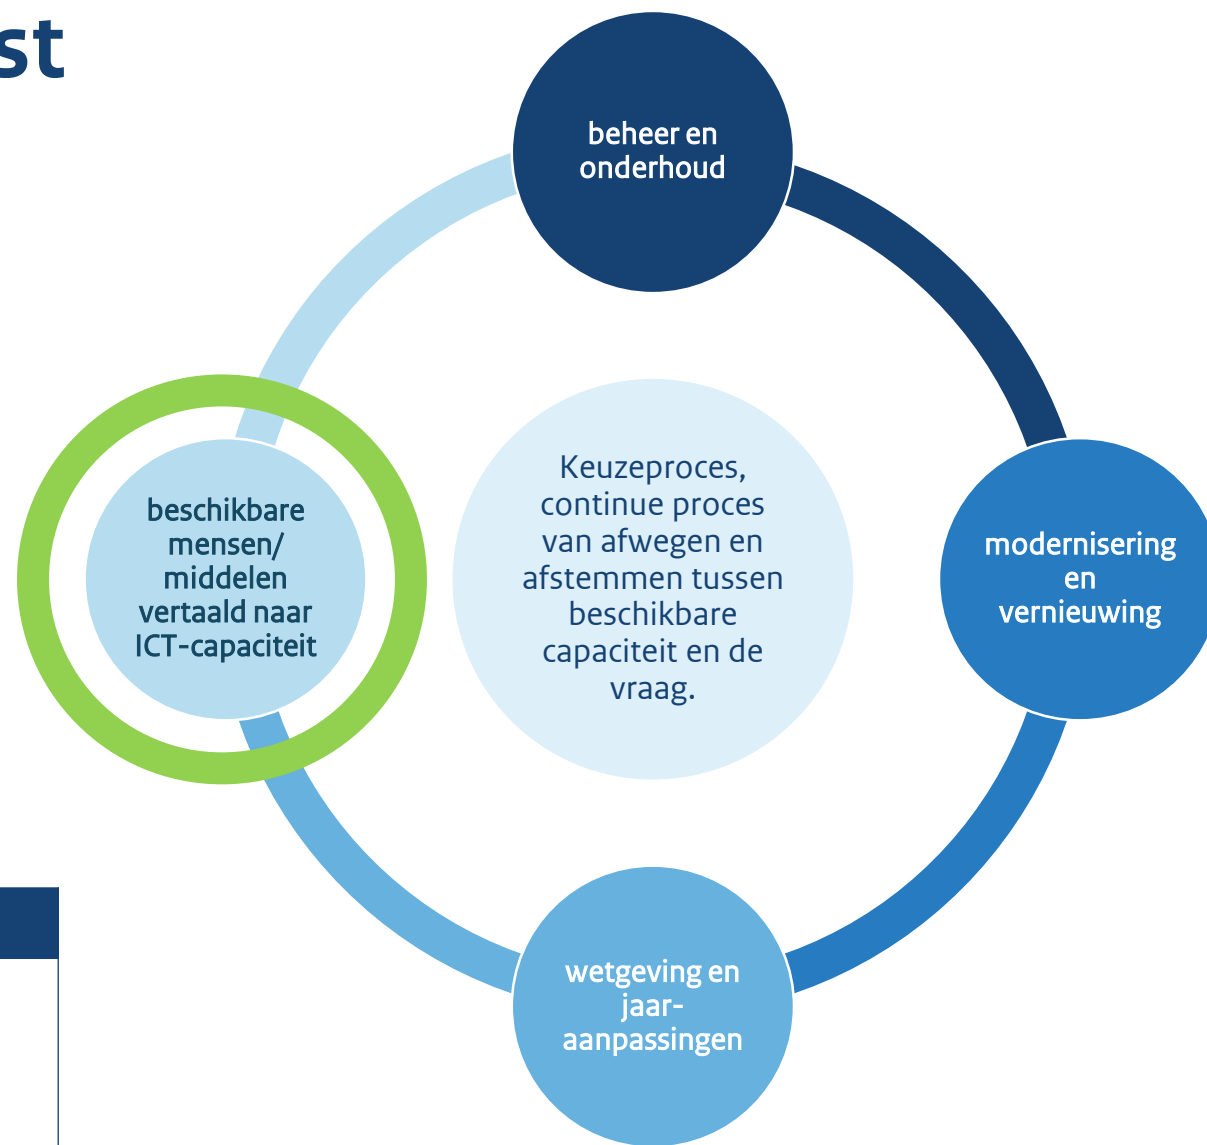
st

beheer en onderhoud

beschikbare mensen/ middelen vertaald naar ICT-capaciteit

Keuzeproces, continue proces van afwegen en afstemmen tussen beschikbare capaciteit en de vraag.

modernisering en vernieuwing

wetgeving en jaar-aanpassingen